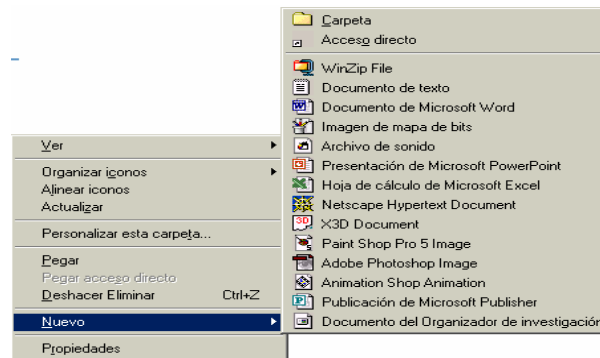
Ver
Organizar iconos
Alinear iconos
Actualizar
Personalizar esta carpeta...
Pegar
Pegar acceso directo
Deshacer Eliminar Ctrl+Z
Nuevo
Propiedades

Carpeta
Acceso directo
WinZip File
Documento de texto
Documento de Microsoft Word
Imagen de mapa de bits
Archivo de sonido
Presentación de Microsoft PowerPoint
Hoja de cálculo de Microsoft Excel
Netscape Hypertext Document
X3D Document
Paint Shop Pro 5 Image
Adobe Photoshop Image
Animation Shop Animation
Publicación de Microsoft Publisher
Documento del Organizador de investigación